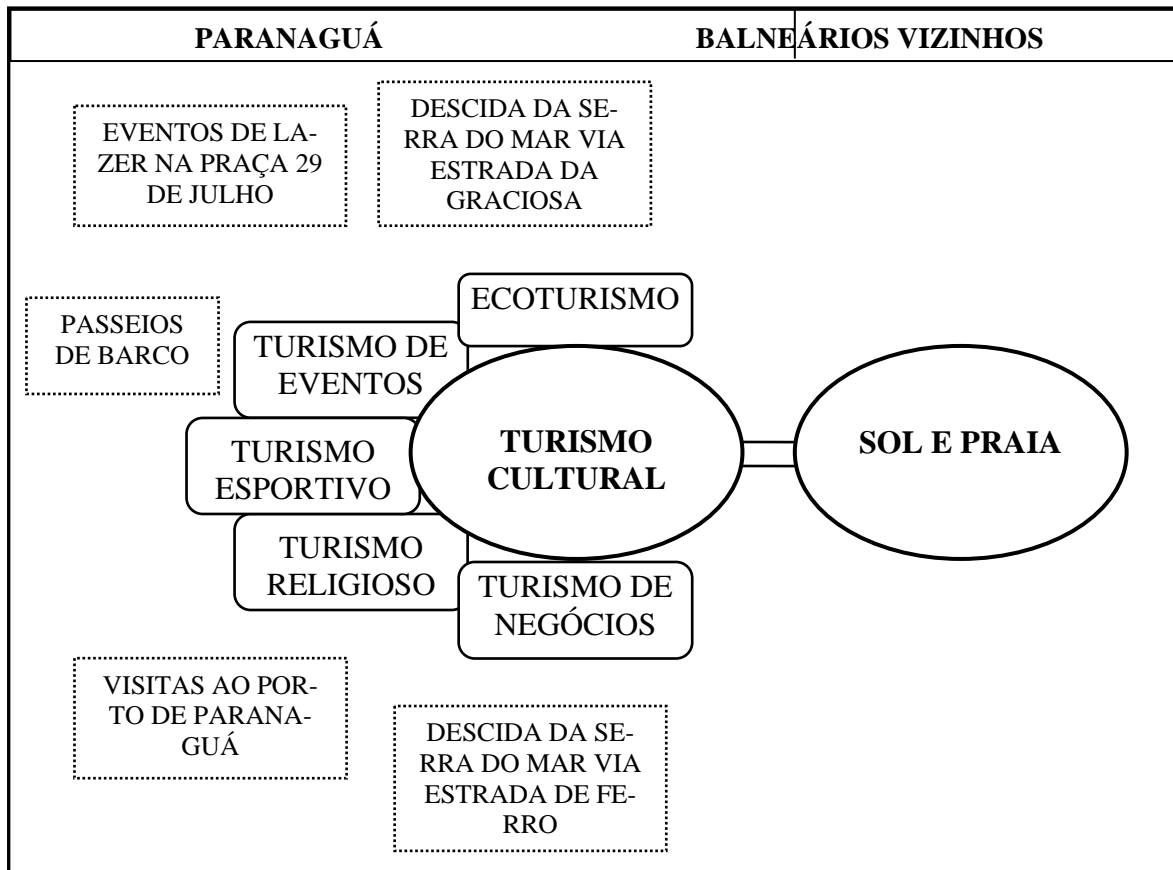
PARANAGUÁ

BALNEÁRIOS VIZINHOS

EVENTOS DE LAZER NA PRAÇA 29 DE JULHO

DESCIDA DA SERRA DO MAR VIA ESTRADA DA GRACIOSA

PASSEIOS DE BARCO

ECOTURISMO

TURISMO DE EVENTOS

TURISMO ESPORTIVO

TURISMO CULTURAL

SOL E PRAIA

TURISMO RELIGIOSO

TURISMO DE NEGÓCIOS

VISITAS AO PORTO DE PARANAGUÁ

DESCIDA DA SERRA DO MAR VIA ESTRADA DE FERRO